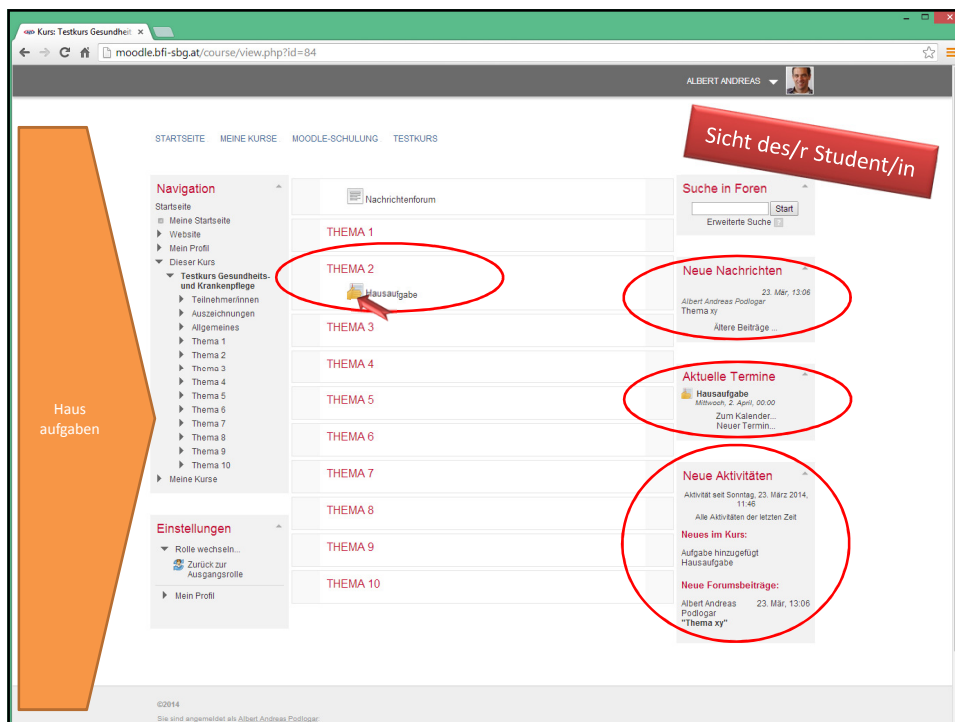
Kurs: Testkurs Gesundheit ×

moodle.bfi-sbg.at/course/view.php?id=84

ALBERT ANDREAS

Haus aufgaben

STARTSEITE MEINE KURSE MOODLE-SCHULUNG TESTKURS

Sicht des/r Student/in

Navigation
Startseite
Meine Startseite
Website
Mein Profil
Dieser Kurs
Testkurs Gesundheits- und Krankenpflege
Teilnehmer/innen
Auszeichnungen
Allgemeines
Thema 1
Thema 2
Thema 3
Thema 4
Thema 5
Thema 6
Thema 7
Thema 8
Thema 9
Thema 10
Meine Kurse

Einstellungen
Rolle wechseln...
Zurück zur Ausgangsrolle
Mein Profil

Nachrichtenforum

THEMA 1

THEMA 2
Hausaufgabe

THEMA 3

THEMA 4

THEMA 5

THEMA 6

THEMA 7

THEMA 8

THEMA 9

THEMA 10

Suche in Foren
Start
Erweiterte Suche

Neue Nachrichten
23. Mär, 13:06
Albert Andreas Podlogar
Thema xy
Ältere Beiträge ...

Aktuelle Termine
Hausaufgabe
Mittwoch, 2. April, 00:00
Zum Kalender...
Neuer Termin...

Neue Aktivitäten
Aktivität seit Sonntag, 23. März 2014, 11:46
Alle Aktivitäten der letzten Zeit
Neues im Kurs:
Aufgabe hinzugefügt
Hausaufgabe
Neue Forumsbeiträge:
Albert Andreas Podlogar 23. Mär, 13:06
"Thema xy"

©2014
Sie sind angemeldet als Albert Andreas Podlogar